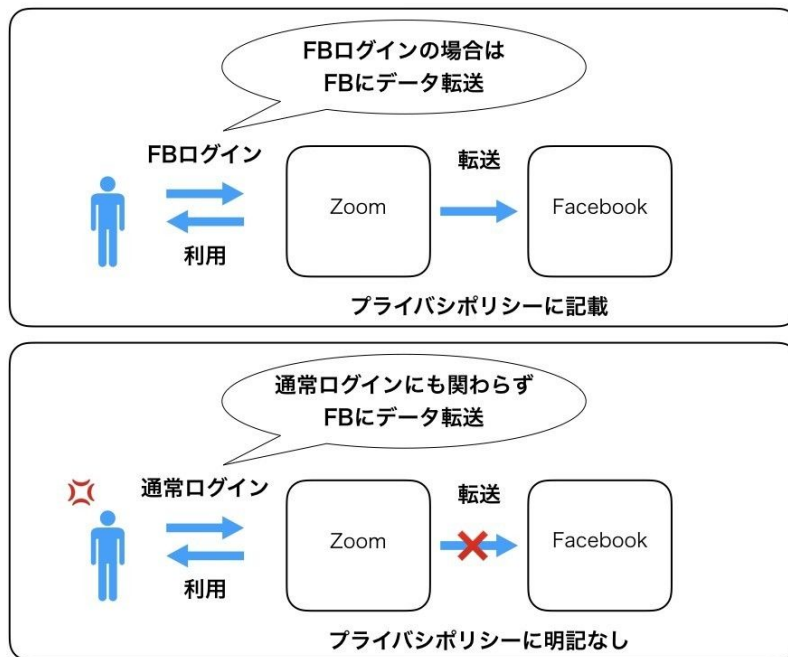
FBログインの場合は
FBにデータ転送

FBログイン

利用

Zoom

転送

Facebook

プライバシポリシーに記載

通常ログインにも関わらず
FBにデータ転送

通常ログイン

利用

Zoom

転送

Facebook

プライバシポリシーに明記なし